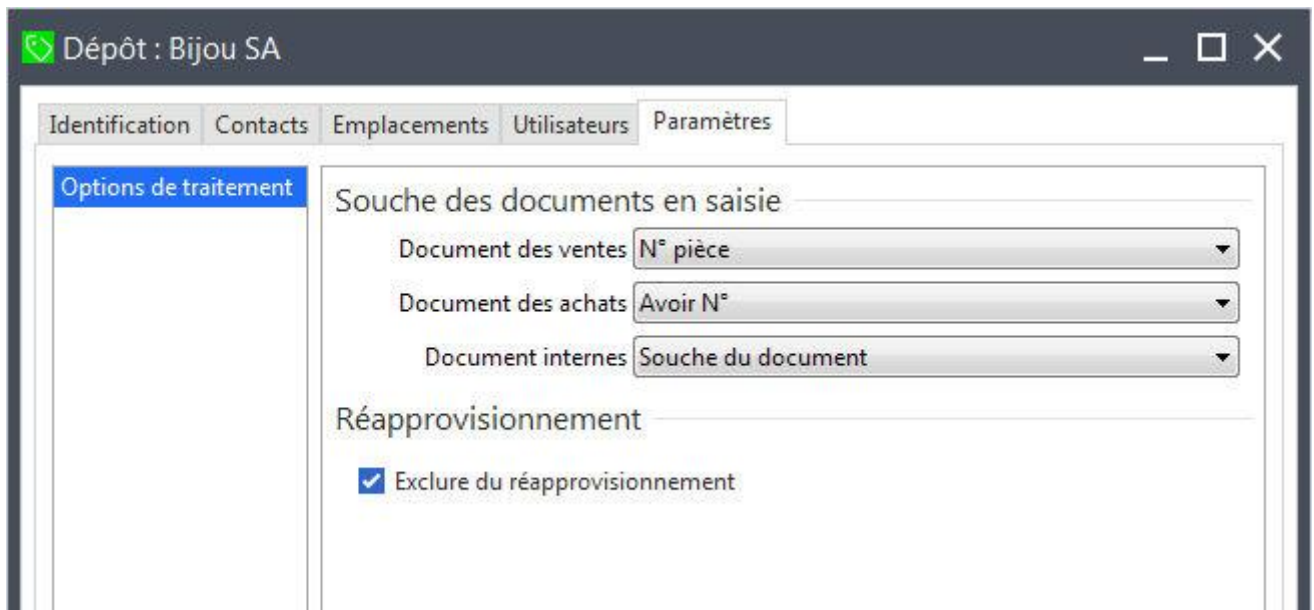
Dépôt : Bijou SA

Identification | Contacts | Emplacements | Utilisateurs | Paramètres

Options de traitement

Souche des documents en saisie

Document des ventes N° pièce

Document des achats Avoir N°

Document internes Souche du document

Réapprovisionnement

Exclure du réapprovisionnement